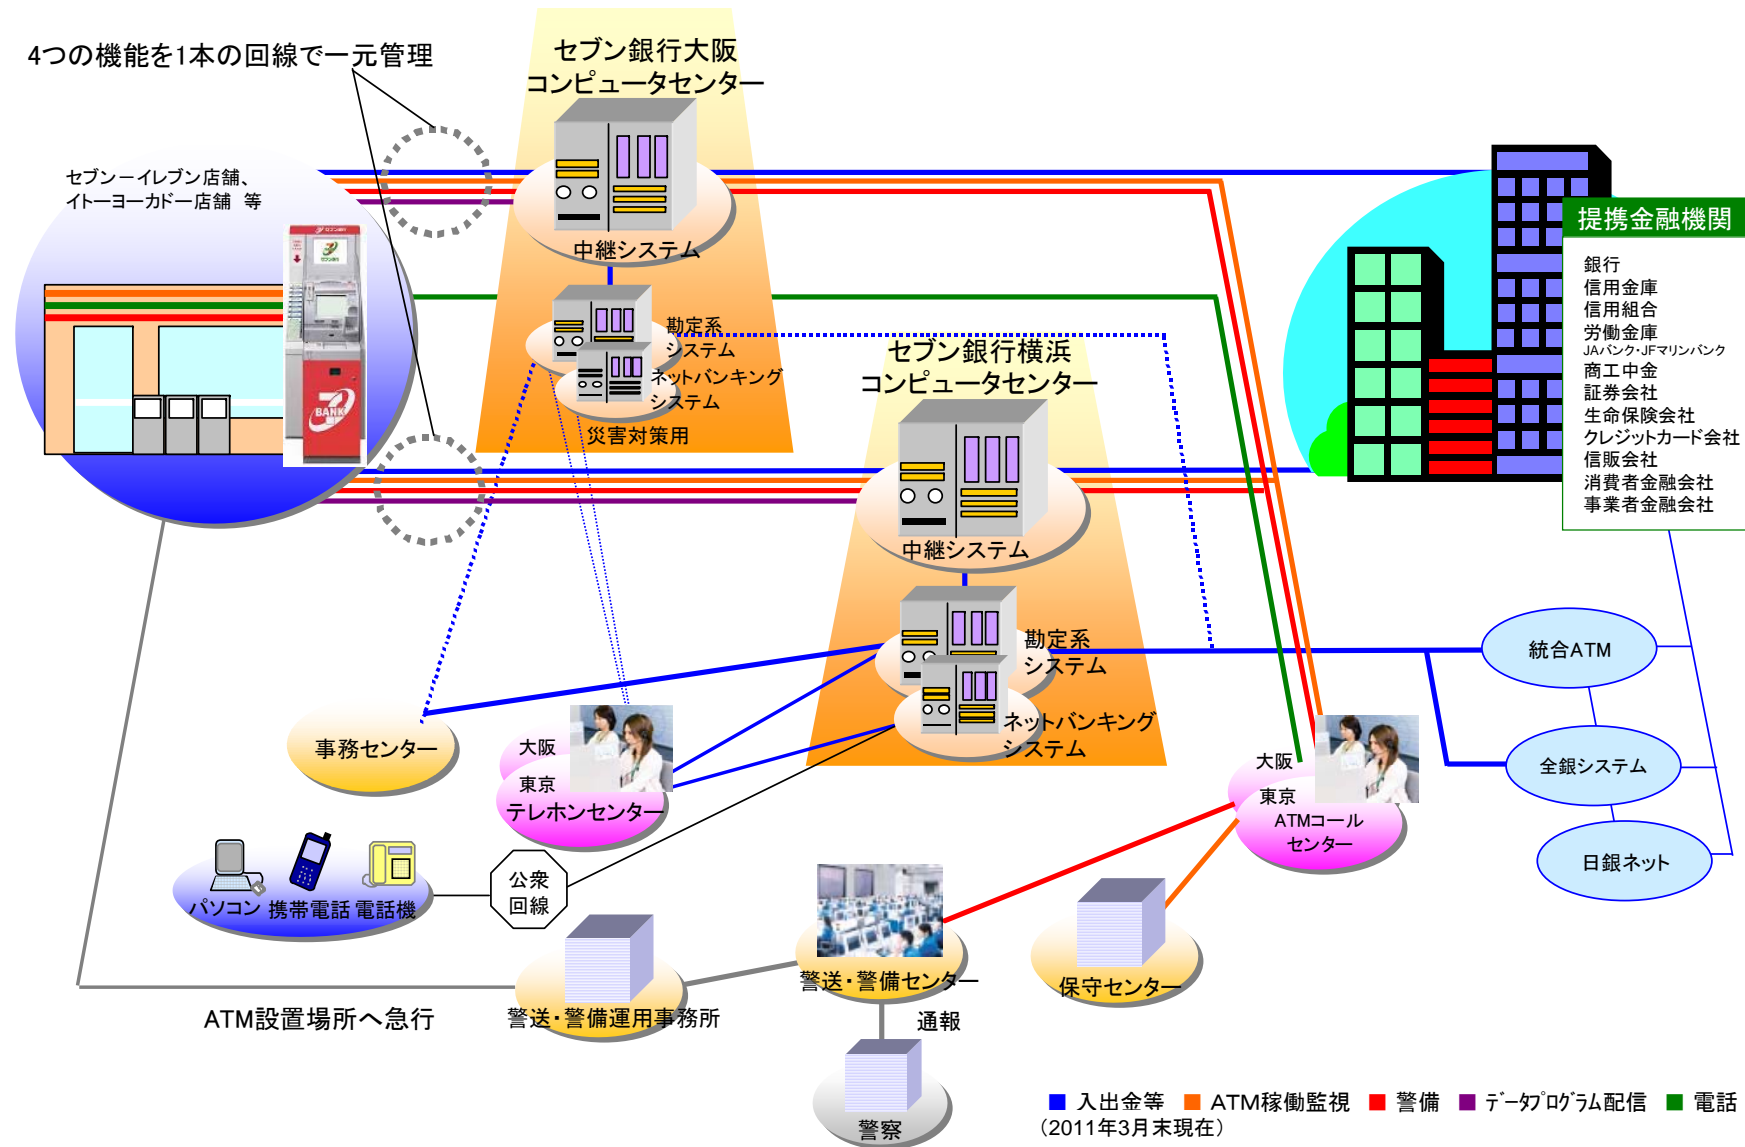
4つの機能を1本の回線で一元管理

セブン銀行大阪
コンピュータセンター

セブン－イレブン店舗、
イトーヨーカドー店舗　等

中継システム

勘定系
システム
ネットバンキング
システム
災害対策用

セブン銀行横浜
コンピュータセンター

中継システム

勘定系
システム
ネットバンキング
システム

提携金融機関
銀行
信用金庫
信用組合
労働金庫
JAバンク・JFマリンバンク
商工中金
証券会社
生命保険会社
クレジットカード会社
信販会社
消費者金融会社
事業者金融会社

統合ATM
全銀システム
日銀ネット

事務センター

大阪
東京
テレホンセンター

大阪
東京
ATMコール
センター

パソコン 携帯電話 電話機

公衆
回線

警送・警備センター
通報
保守センター

ATM設置場所へ急行
警送・警備運用事務所

警察

■ 入出金等 ■ ATM稼働監視 ■ 警備 ■ ﾃﾞｰﾀﾌﾟﾛｸﾞﾗﾑ配信 ■ 電話
（2011年3月末現在）